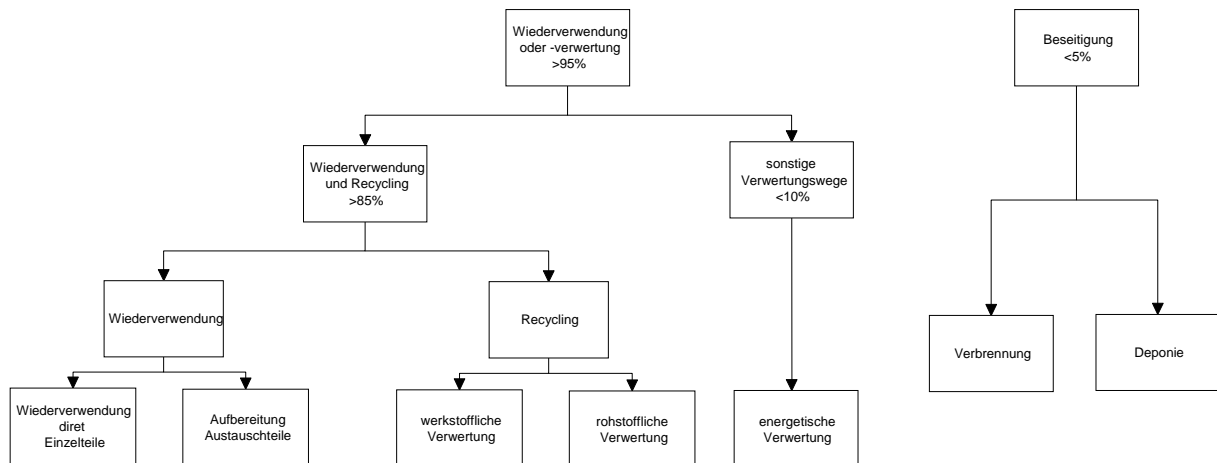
Wiederverwendung oder -verwertung >95%

Wiederverwendung und Recycling >85%

sonstige Verwertungswege <10%

Wiederverwendung

Recycling

Wiederverwendung diret Einzelteile

Aufbereitung Austauschteile

werkstoffliche Verwertung

rohstoffliche Verwertung

energetische Verwertung

Beseitigung <5%

Verbrennung

Deponie